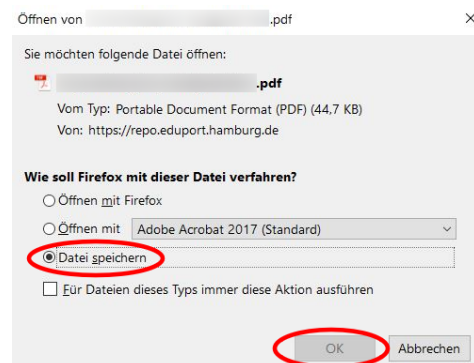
Öffnen von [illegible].pdf ×

Sie möchten folgende Datei öffnen:

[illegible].pdf

Vom Typ: Portable Document Format (PDF) (44,7 KB)

Von: https://repo.eduport.hamburg.de

Wie soll Firefox mit dieser Datei verfahren?

Öffnen mit Firefox

Öffnen mit Adobe Acrobat 2017 (Standard)

Datei speichern

Für Dateien dieses Typs immer diese Aktion ausführen

OK Abbrechen